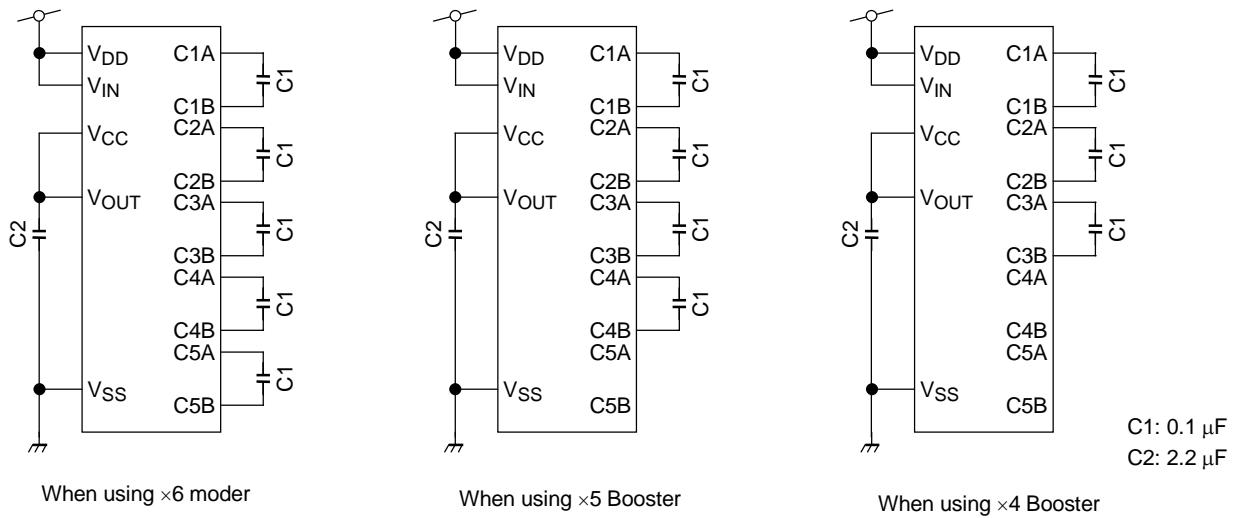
$V_{DD}$
$V_{IN}$
$V_{CC}$
$V_{OUT}$
$V_{SS}$
C1A
C1B
C2A
C2B
C3A
C3B
C4A
C4B
C5A
C5B
C1
C1
C1
C1
C1
C2

When using ×6 moder

$V_{DD}$
$V_{IN}$
$V_{CC}$
$V_{OUT}$
$V_{SS}$
C1A
C1B
C2A
C2B
C3A
C3B
C4A
C4B
C5A
C5B
C1
C1
C1
C1
C2

When using ×5 Booster

$V_{DD}$
$V_{IN}$
$V_{CC}$
$V_{OUT}$
$V_{SS}$
C1A
C1B
C2A
C2B
C3A
C3B
C4A
C4B
C5A
C5B
C1
C1
C1
C2

When using ×4 Booster

C1: 0.1 μF
C2: 2.2 μF